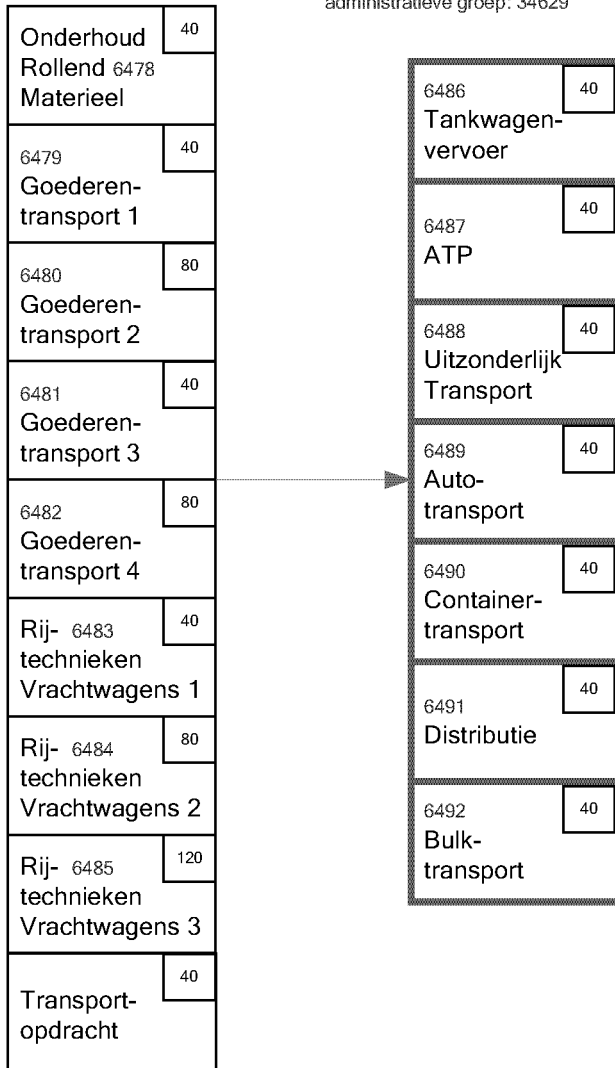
administratieve groep: 34629

40
Onderhoud Rollend 6478 Materieel

40
6479
Goederentransport 1

80
6480
Goederentransport 2

40
6481
Goederentransport 3

80
6482
Goederentransport 4

40
Rij- 6483 technieken Vrachtwagens 1

80
Rij- 6484 technieken Vrachtwagens 2

120
Rij- 6485 technieken Vrachtwagens 3

40
Transportopdracht

40
6486
Tankwagenvervoer

40
6487
ATP

40
6488
Uitzonderlijk Transport

40
6489
Autotransport

40
6490
Containertransport

40
6491
Distributie

40
6492
Bulktransport